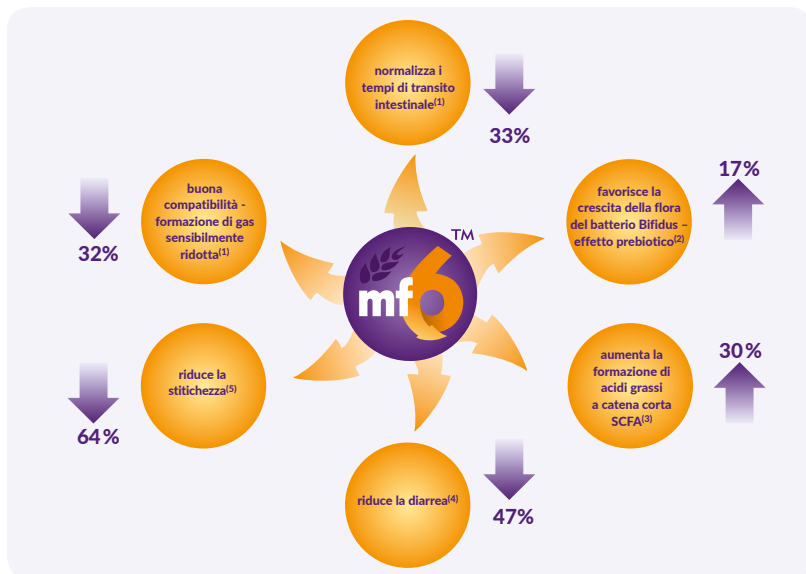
normalizza i tempi di transito intestinale$^{(1)}$

33%

buona compatibilità - formazione di gas sensibilmente ridotta$^{(1)}$

32%

mf6™

favorisce la crescita della flora del batterio Bifidus – effetto prebiotico$^{(2)}$

17%

riduce la stitichezza$^{(5)}$

64%

aumenta la formazione di acidi grassi a catena corta SCFA$^{(3)}$

30%

riduce la diarrea$^{(4)}$

47%